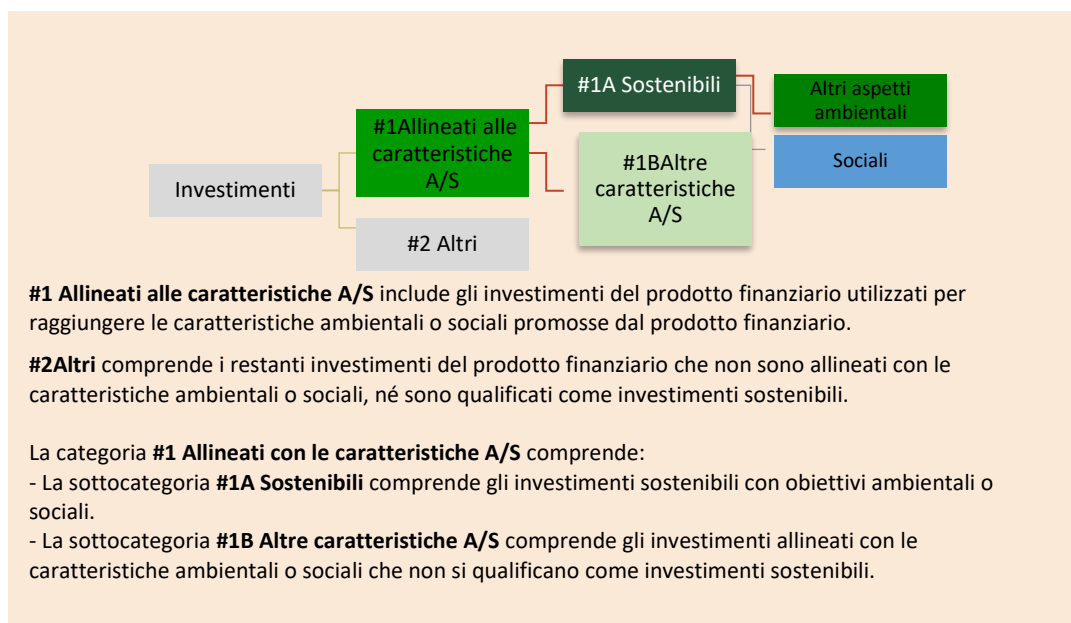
Investimenti

#1Allineati alle caratteristiche A/S

#2 Altri

#1A Sostenibili

#1BAltre caratteristiche A/S

Altri aspetti ambientali

Sociali

**#1 Allineati alle caratteristiche A/S** include gli investimenti del prodotto finanziario utilizzati per raggiungere le caratteristiche ambientali o sociali promosse dal prodotto finanziario.

**#2Altri** comprende i restanti investimenti del prodotto finanziario che non sono allineati con le caratteristiche ambientali o sociali, né sono qualificati come investimenti sostenibili.

La categoria **#1 Allineati con le caratteristiche A/S** comprende:
- La sottocategoria **#1A Sostenibili** comprende gli investimenti sostenibili con obiettivi ambientali o sociali.
- La sottocategoria **#1B Altre caratteristiche A/S** comprende gli investimenti allineati con le caratteristiche ambientali o sociali che non si qualificano come investimenti sostenibili.